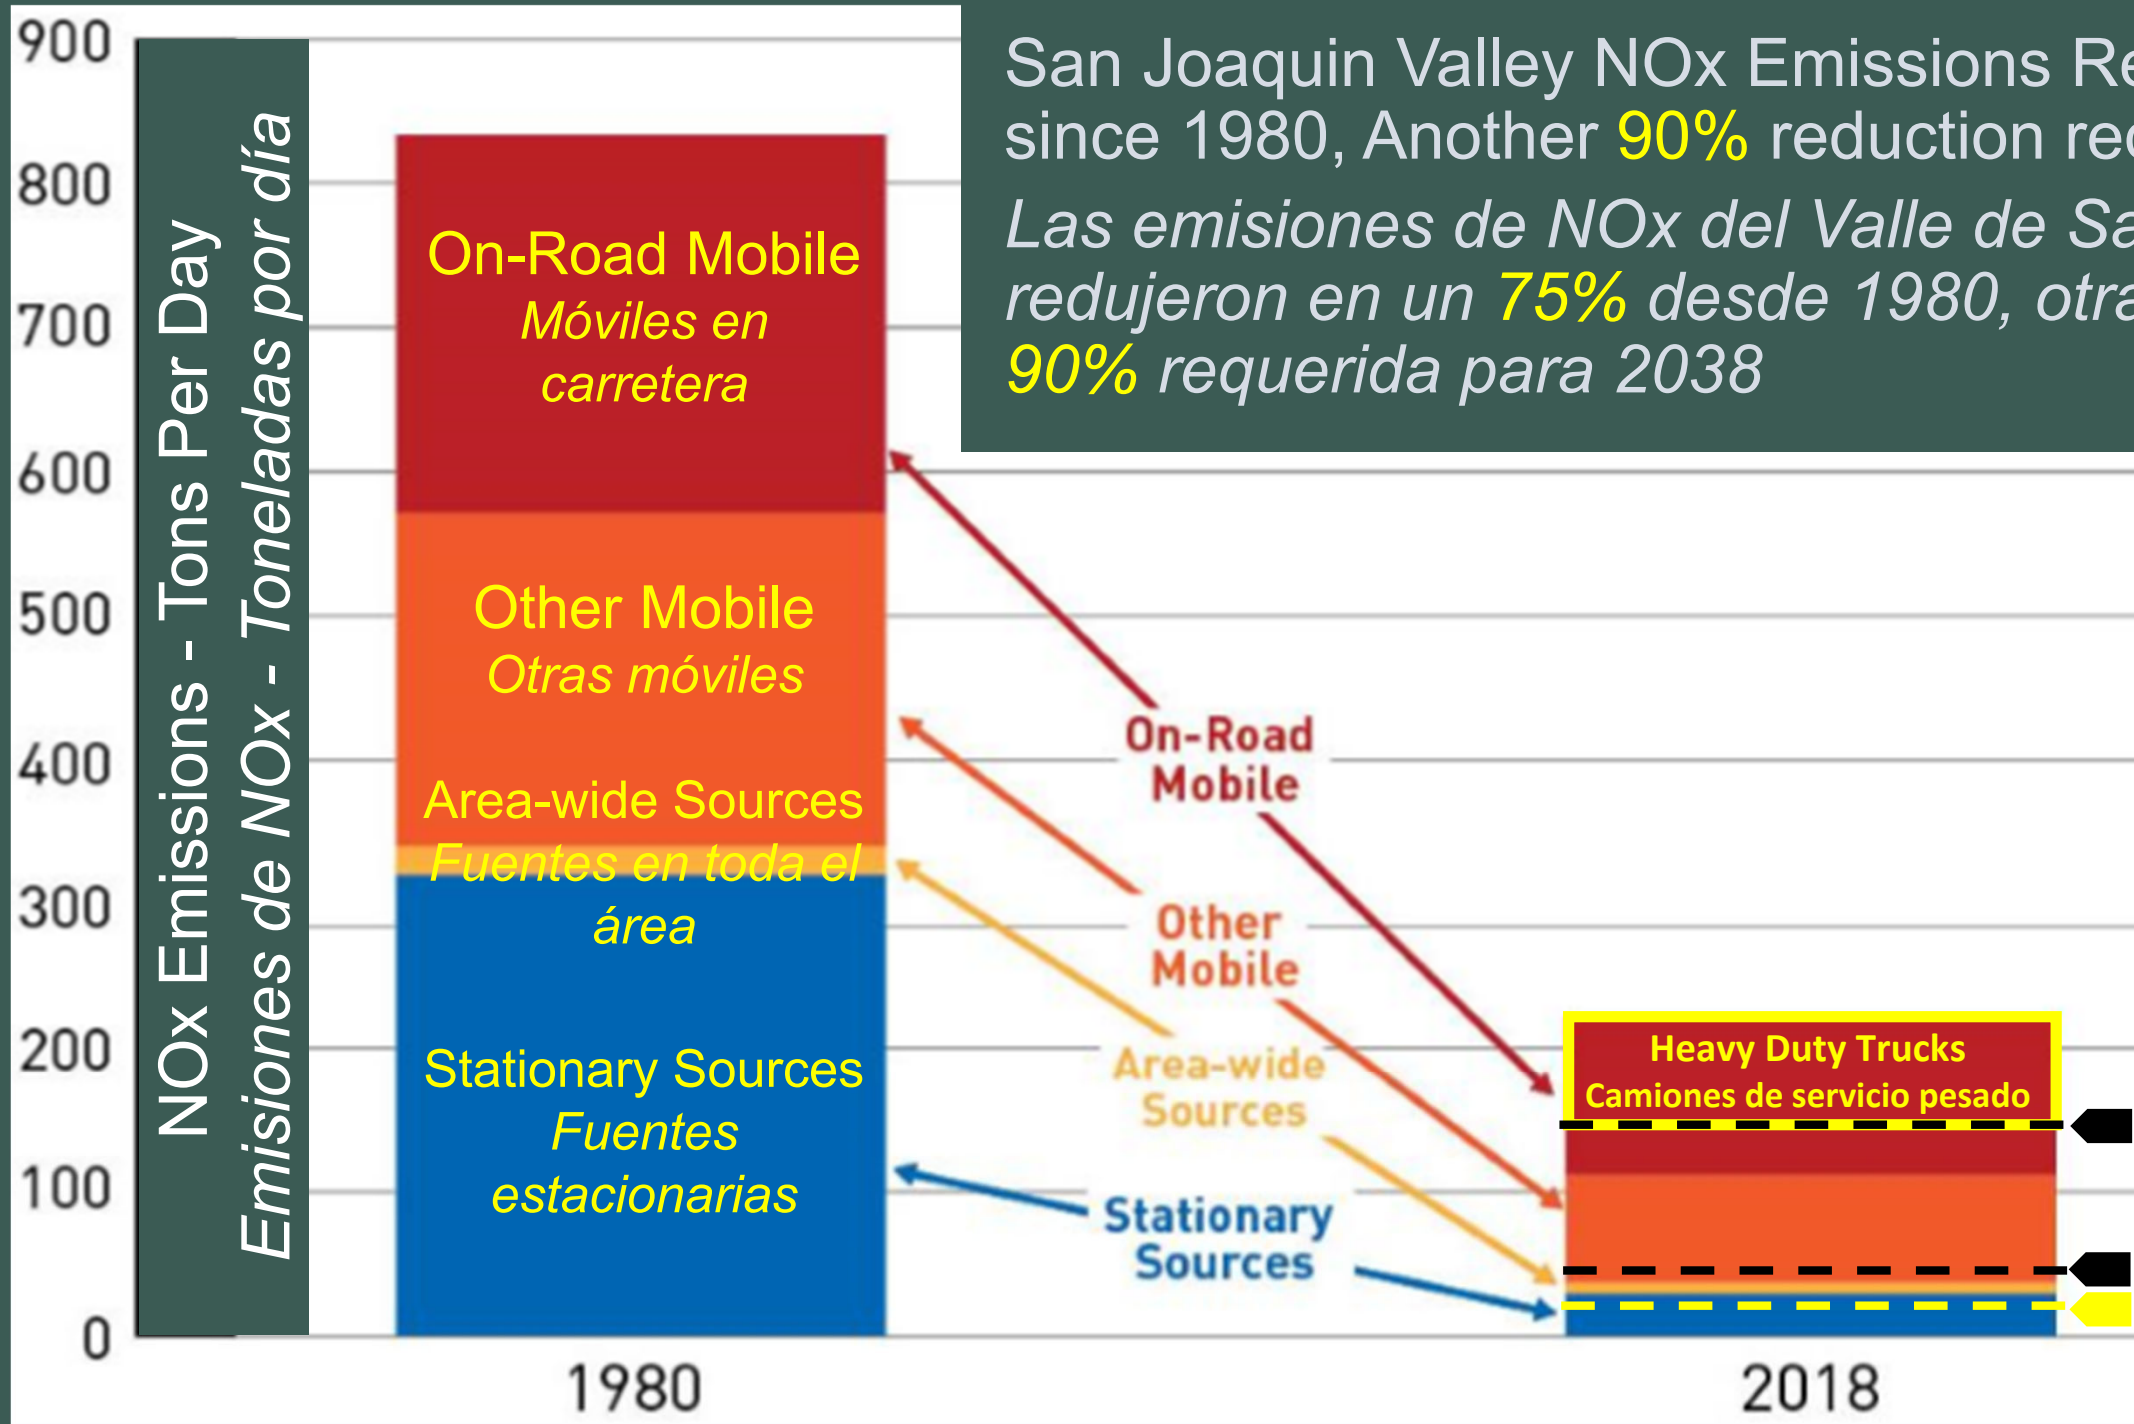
San Joaquin Valley NOx Emissions Re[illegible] since 1980, Another 90% reduction re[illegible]

Las emisiones de NOx del Valle de Sa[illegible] redujeron en un 75% desde 1980, otra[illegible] 90% requerida para 2038

900
800
700
600
500
400
300
200
100
0

NOx Emissions - Tons Per Day
Emisiones de NOx - Toneladas por día

On-Road Mobile
Móviles en carretera

Other Mobile
Otras móviles

Area-wide Sources
Fuentes en toda el área

Stationary Sources
Fuentes estacionarias

On-Road Mobile

Other Mobile

Area-wide Sources

Stationary Sources

Heavy Duty Trucks
Camiones de servicio pesado

1980

2018